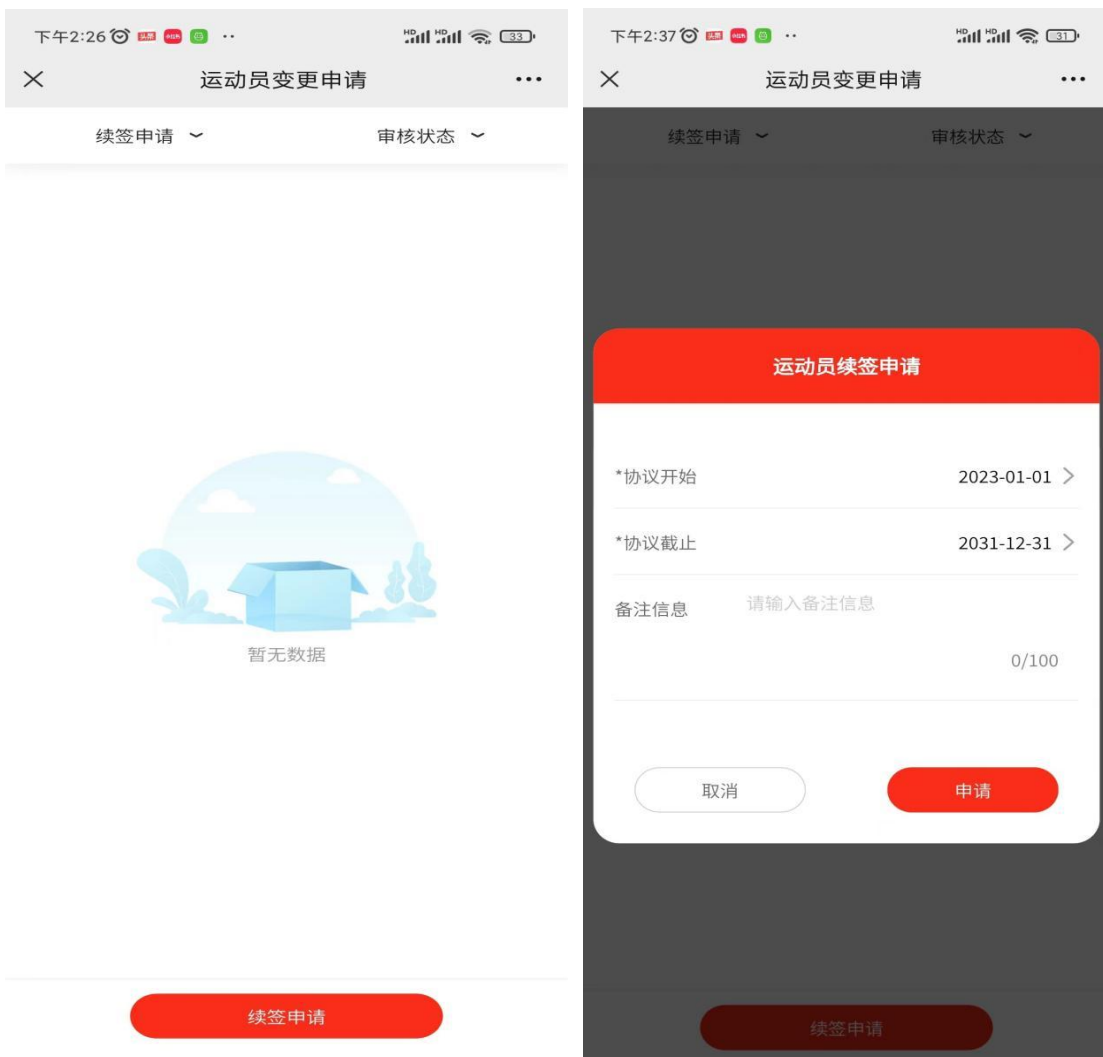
下午2:26 ·· HD HD 33

×
运动员变更申请
···

续签申请 ﹀
审核状态 ﹀

暂无数据

续签申请

下午2:37 ·· HD HD 31

×
运动员变更申请
···

续签申请 ﹀
审核状态 ﹀

运动员续签申请

*协议开始
2023-01-01 >

*协议截止
2031-12-31 >

备注信息
请输入备注信息

0/100

取消
申请

续签申请